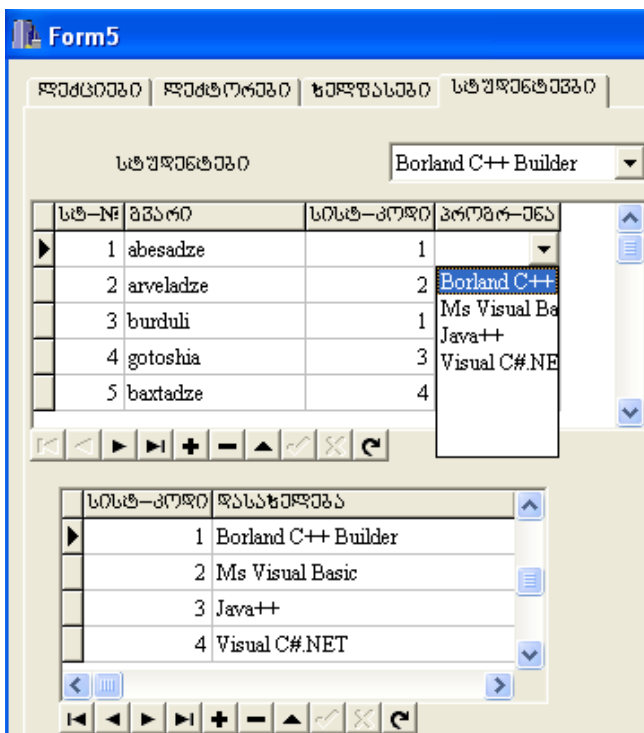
Form5

ლექციები | ლექტორები | ჯგუფები | სტუდენტები

სტუდენტები

Borland C++ Builder

| სტ-№ | გვარი | სისტ-კოდი | პროგრ-ენა |
|---|---|---|---|
| 1 | abesadze | 1 | |
| 2 | arveladze | 2 | Borland C++ |
| 3 | burduli | 1 | Ms Visual Ba |
| 4 | gotoshia | 3 | Java++ |
| 5 | baxtadze | 4 | Visual C#.NE |

| სისტ-კოდი | დასახელება |
|---|---|
| 1 | Borland C++ Builder |
| 2 | Ms Visual Basic |
| 3 | Java++ |
| 4 | Visual C#.NET |